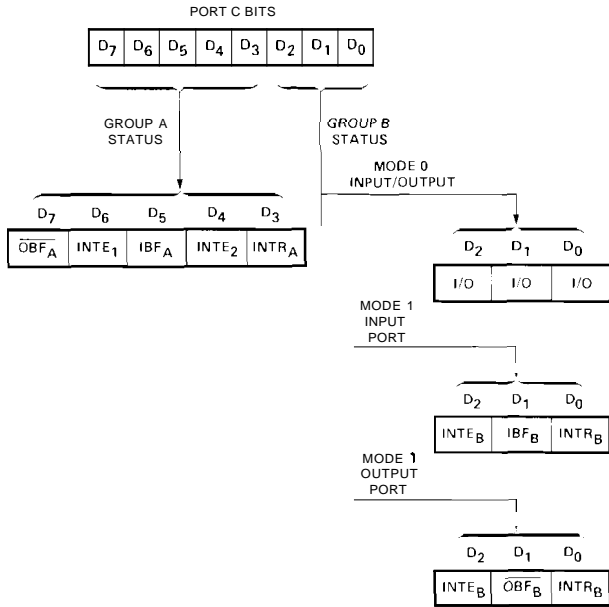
PORT C BITS

| $D_7$ | $D_6$ | $D_5$ | $D_4$ | $D_3$ | $D_2$ | $D_1$ | $D_0$ |
|---|---|---|---|---|---|---|---|

GROUP A STATUS

GROUP B STATUS

MODE 0 INPUT/OUTPUT

| $D_7$ | $D_6$ | $D_5$ | $D_4$ | $D_3$ |
|---|---|---|---|---|
| $\overline{OBF_A}$ | $INTE_1$ | $IBF_A$ | $INTE_2$ | $INTR_A$ |

| $D_2$ | $D_1$ | $D_0$ |
|---|---|---|
| I/O | I/O | I/O |

MODE 1 INPUT PORT

| $D_2$ | $D_1$ | $D_0$ |
|---|---|---|
| $INTE_B$ | $IBF_B$ | $INTR_B$ |

MODE 1 OUTPUT PORT

| $D_2$ | $D_1$ | $D_0$ |
|---|---|---|
| $INTE_B$ | $\overline{OBF_B}$ | $INTR_B$ |